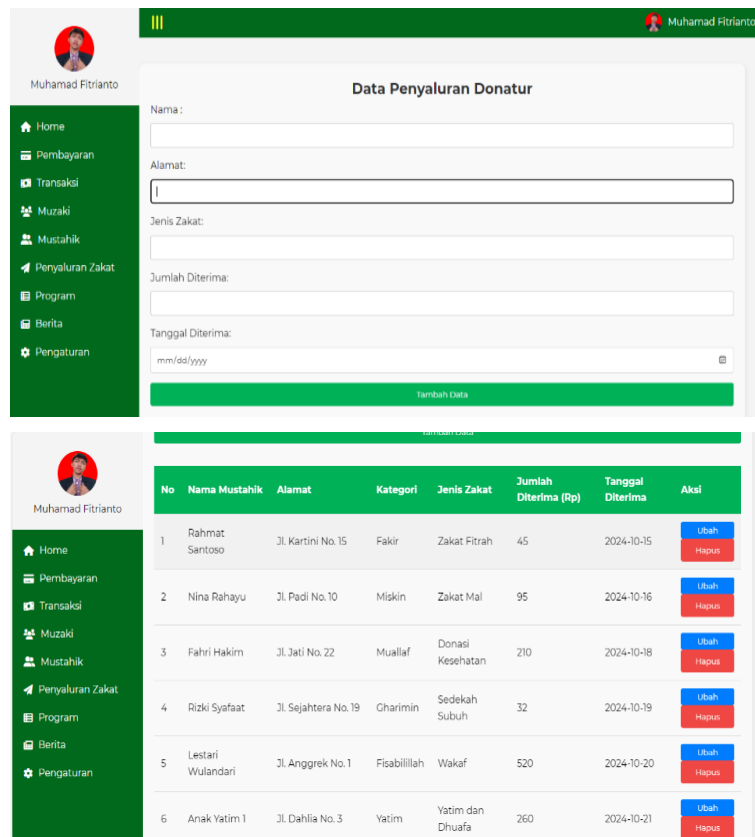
Muhamad Fitrianto

Home
Pembayaran
Transaksi
Muzaki
Mustahik
Penyaluran Zakat
Program
Berita
Pengaturan

Muhamad Fitrianto

Data Penyaluran Donatur

Nama :

Alamat:

Jenis Zakat:

Jumlah Diterima:

Tanggal Diterima:

mm/dd/yyyy

Tambah Data

Tambah Data

Muhamad Fitrianto

Home
Pembayaran
Transaksi
Muzaki
Mustahik
Penyaluran Zakat
Program
Berita
Pengaturan

| No | Nama Mustahik | Alamat | Kategori | Jenis Zakat | Jumlah Diterima (Rp) | Tanggal Diterima | Aksi |
|---|---|---|---|---|---|---|---|
| 1 | Rahmat Santoso | Jl. Kartini No. 15 | Fakir | Zakat Fitrah | 45 | 2024-10-15 | Ubah Hapus |
| 2 | Nina Rahayu | Jl. Padi No. 10 | Miskin | Zakat Mal | 95 | 2024-10-16 | Ubah Hapus |
| 3 | Fahri Hakim | Jl. Jati No. 22 | Muallaf | Donasi Kesehatan | 210 | 2024-10-18 | Ubah Hapus |
| 4 | Rizki Syafaat | Jl. Sejahtera No. 19 | Gharimin | Sedekah Subuh | 32 | 2024-10-19 | Ubah Hapus |
| 5 | Lestari Wulandari | Jl. Anggrek No. 1 | Fisabilillah | Wakaf | 520 | 2024-10-20 | Ubah Hapus |
| 6 | Anak Yatim 1 | Jl. Dahlia No. 3 | Yatim | Yatim dan Dhuafa | 260 | 2024-10-21 | Ubah Hapus |